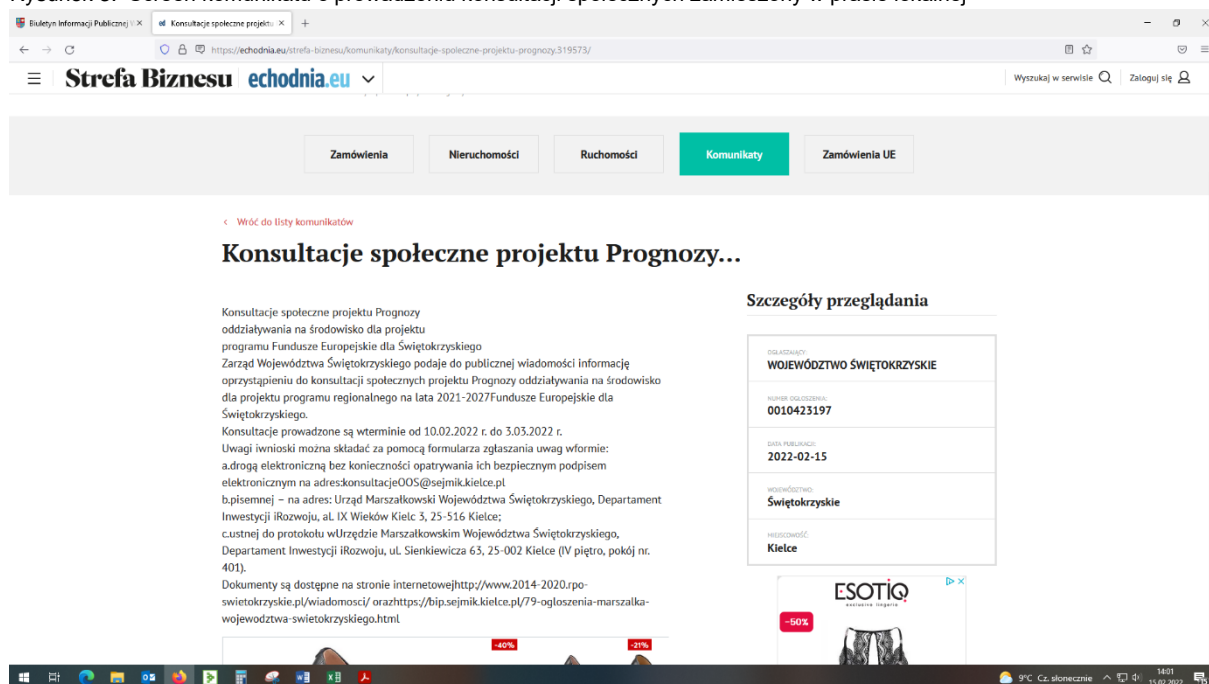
Rysunek 3. Obraz komunikatu o prowadzeniu konsultacji społecznych zamieszczony w prasie lokalnej

Biuletyn Informacji Publicznej | Konsultacje społeczne projektu ×

https://echodnia.eu/strefa-biznesu/komunikaty/konsultacje-spoleczne-projektu-prognozy.319573/

Strefa Biznesu echodnia.eu

Wyszukaj w serwisie Zaloguj się

Zamówienia | Nieruchomości | Ruchomości | Komunikaty | Zamówienia UE

‹ Wróć do listy komunikatów

Konsultacje społeczne projektu Prognozy...

Konsultacje społeczne projektu Prognozy oddziaływania na środowisko dla projektu programu Fundusze Europejskie dla Świętokrzyskiego
Zarząd Województwa Świętokrzyskiego podaje do publicznej wiadomości informację oprzystąpieniu do konsultacji społecznych projektu Prognozy oddziaływania na środowisko dla projektu programu regionalnego na lata 2021-2027Fundusze Europejskie dla Świętokrzyskiego.
Konsultacje prowadzone są wterminie od 10.02.2022 r. do 3.03.2022 r.
Uwagi iwnioski można składać za pomocą formularza zgłaszania uwag wformie:
a.drogą elektroniczną bez konieczności opatrywania ich bezpiecznym podpisem elektronicznym na adres:konsultacjeOOS@sejmik.kielce.pl
b.pisemnej – na adres: Urząd Marszałkowski Województwa Świętokrzyskiego, Departament Inwestycji iRozwoju, al. IX Wieków Kielc 3, 25-516 Kielce;
c.ustnej do protokołu wUrzędzie Marszałkowskim Województwa Świętokrzyskiego, Departament Inwestycji iRozwoju, ul. Sienkiewicza 63, 25-002 Kielce (IV piętro, pokój nr. 401).
Dokumenty są dostępne na stronie internetowejhttp://www.2014-2020.rpo-swietokrzyskie.pl/wiadomosci/ orazhttps://bip.sejmik.kielce.pl/79-ogloszenia-marszalka-wojewodztwa-swietokrzyskiego.html

Szczegóły przeglądania

ZGŁASZAJĄCY:
WOJEWÓDZTWO ŚWIĘTOKRZYSKIE

NUMER OGŁOSZENIA:
0010423197

DATA PUBLIKACJI:
2022-02-15

WOJEWÓDZTWO:
Świętokrzyskie

MIEJSCOWOŚĆ:
Kielce

ESOTIQ
-50%
-40%
-21%

9°C Cz. słonecznie 14:01 15.02.2022